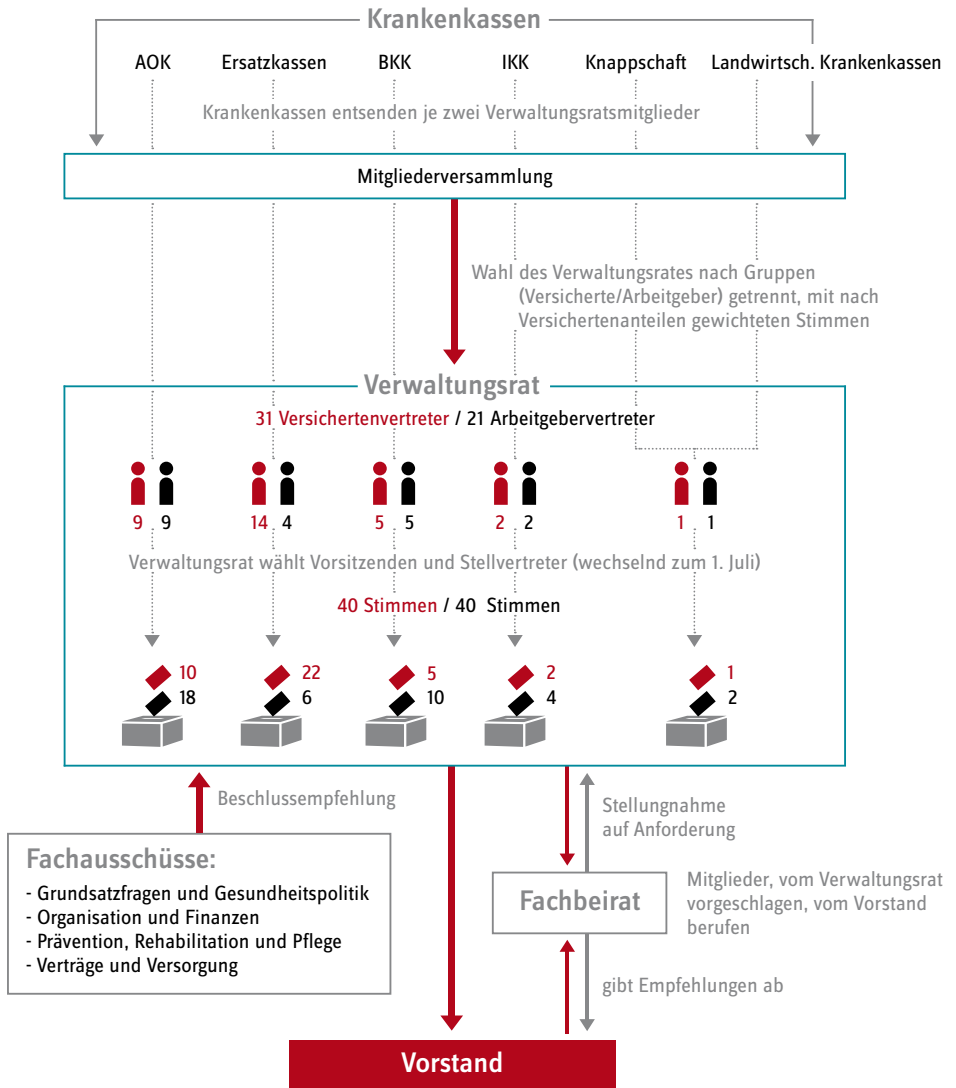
Krankenkassen

AOK
Ersatzkassen
BKK
IKK
Knappschaft
Landwirtsch. Krankenkassen

Krankenkassen entsenden je zwei Verwaltungsratsmitglieder

Mitgliederversammlung

Wahl des Verwaltungsrates nach Gruppen (Versicherte/Arbeitgeber) getrennt, mit nach Versichertenanteilen gewichteten Stimmen

Verwaltungsrat

31 Versichertenvertreter / 21 Arbeitgebervertreter

9 9
14 4
5 5
2 2
1 1

Verwaltungsrat wählt Vorsitzenden und Stellvertreter (wechselnd zum 1. Juli)

40 Stimmen / 40 Stimmen

10
18
22
6
5
10
2
4
1
2

Beschlussempfehlung

Fachausschüsse:
- Grundsatzfragen und Gesundheitspolitik
- Organisation und Finanzen
- Prävention, Rehabilitation und Pflege
- Verträge und Versorgung

Stellungnahme auf Anforderung

Fachbeirat

Mitglieder, vom Verwaltungsrat vorgeschlagen, vom Vorstand berufen

gibt Empfehlungen ab

Vorstand